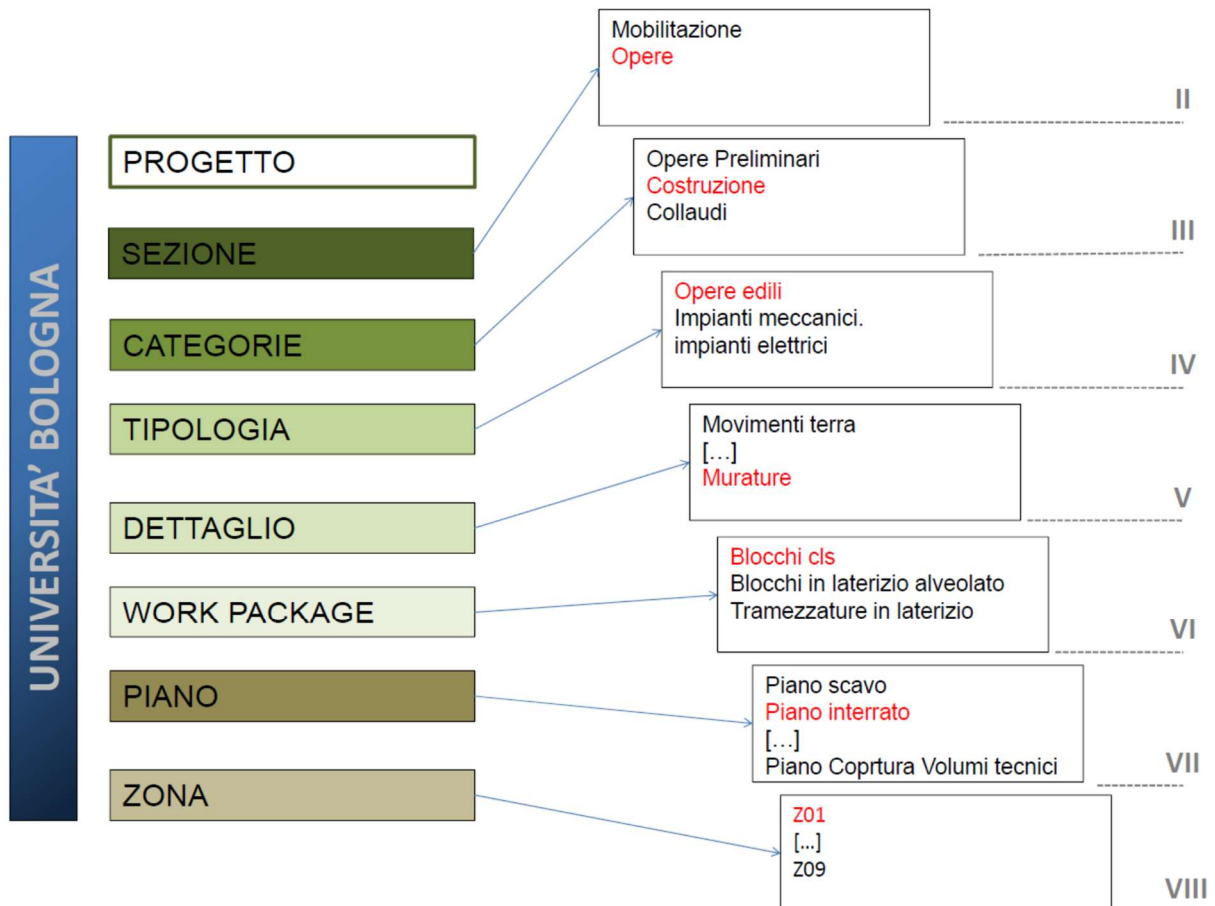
UNIVERSITA' BOLOGNA

PROGETTO

SEZIONE

CATEGORIE

TIPOLOGIA

DETTAGLIO

WORK PACKAGE

PIANO

ZONA

Mobilitazione
Opere

II

Opere Preliminari
Costruzione
Collaudi

III

Opere edili
Impianti meccanici.
impianti elettrici

IV

Movimenti terra
[…]
Murature

V

Blocchi cls
Blocchi in laterizio alveolato
Tramezzature in laterizio

VI

Piano scavo
Piano interrato
[…]
Piano Coprtura Volumi tecnici

VII

Z01
[...]
Z09

VIII